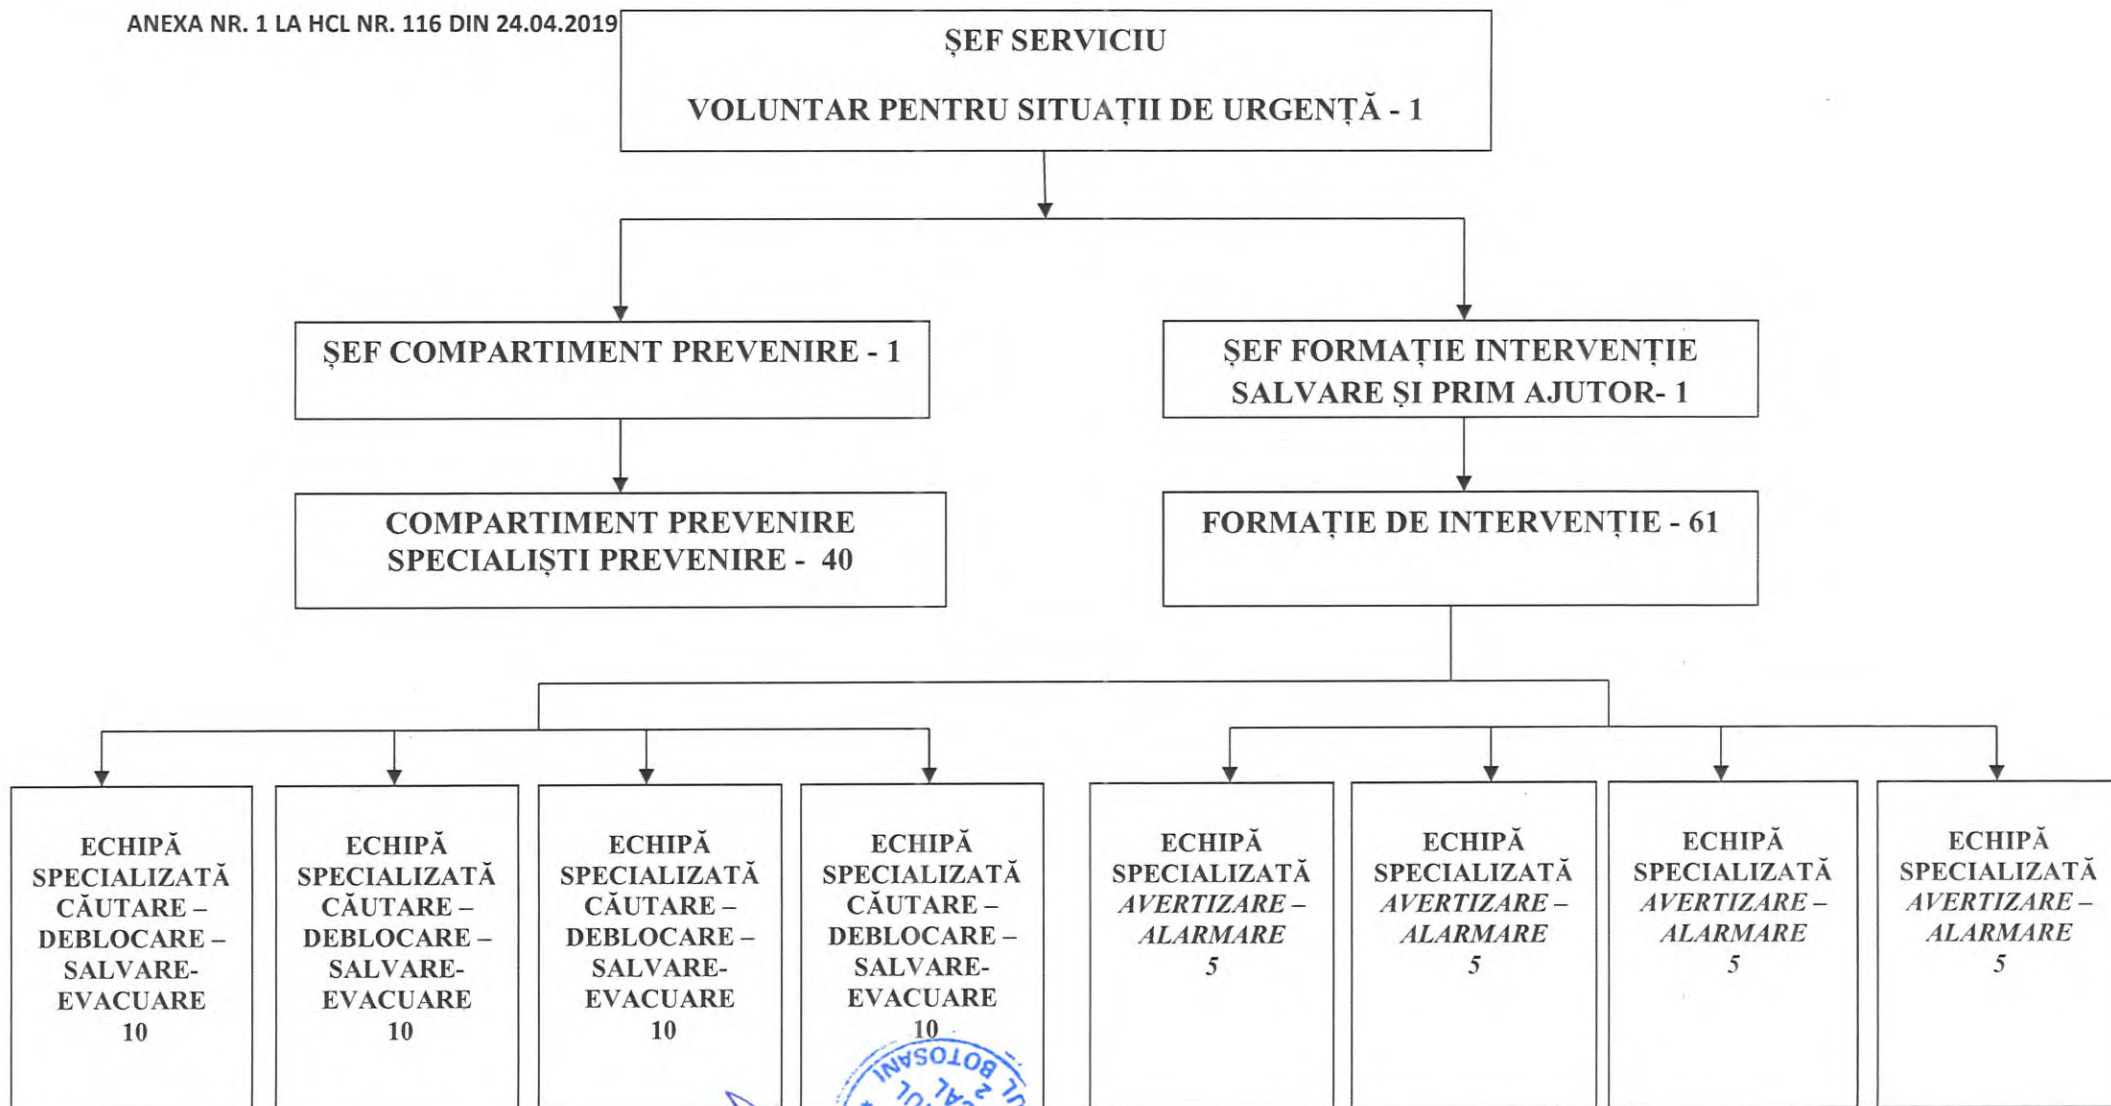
ANEXA NR. 1 LA HCL NR. 116 DIN 24.04.2019

ȘEF SERVICIU

VOLUNTAR PENTRU SITUAȚII DE URGENȚĂ - 1

ȘEF COMPARTIMENT PREVENIRE - 1

ȘEF FORMAȚIE INTERVENȚIE SALVARE ȘI PRIM AJUTOR- 1

COMPARTIMENT PREVENIRE SPECIALIȘTI PREVENIRE - 40

FORMAȚIE DE INTERVENȚIE - 61

ECHIPĂ SPECIALIZATĂ CĂUTARE – DEBLOCARE – SALVARE- EVACUARE 10

ECHIPĂ SPECIALIZATĂ CĂUTARE – DEBLOCARE – SALVARE- EVACUARE 10

ECHIPĂ SPECIALIZATĂ CĂUTARE – DEBLOCARE – SALVARE- EVACUARE 10

ECHIPĂ SPECIALIZATĂ CĂUTARE – DEBLOCARE – SALVARE- EVACUARE 10

ECHIPĂ SPECIALIZATĂ AVERTIZARE – ALARMARE 5

ECHIPĂ SPECIALIZATĂ AVERTIZARE – ALARMARE 5

ECHIPĂ SPECIALIZATĂ AVERTIZARE – ALARMARE 5

ECHIPĂ SPECIALIZATĂ AVERTIZARE – ALARMARE 5

BOTOSANI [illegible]